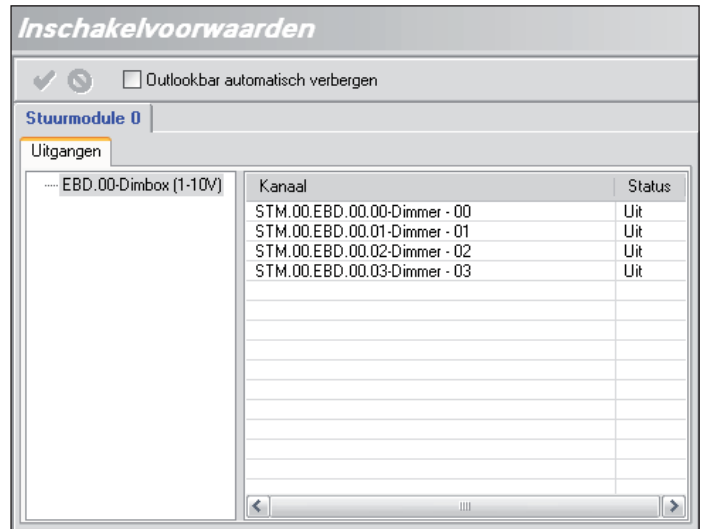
Inschakelvoorwaarden

Outlookbar automatisch verbergen

Stuurmodule 0

Uitgangen

EBD.00-Dimbox (1-10V)

| Kanaal | Status |
|---|---|
| STM.00.EBD.00.00-Dimmer - 00 | Uit |
| STM.00.EBD.00.01-Dimmer - 01 | Uit |
| STM.00.EBD.00.02-Dimmer - 02 | Uit |
| STM.00.EBD.00.03-Dimmer - 03 | Uit |